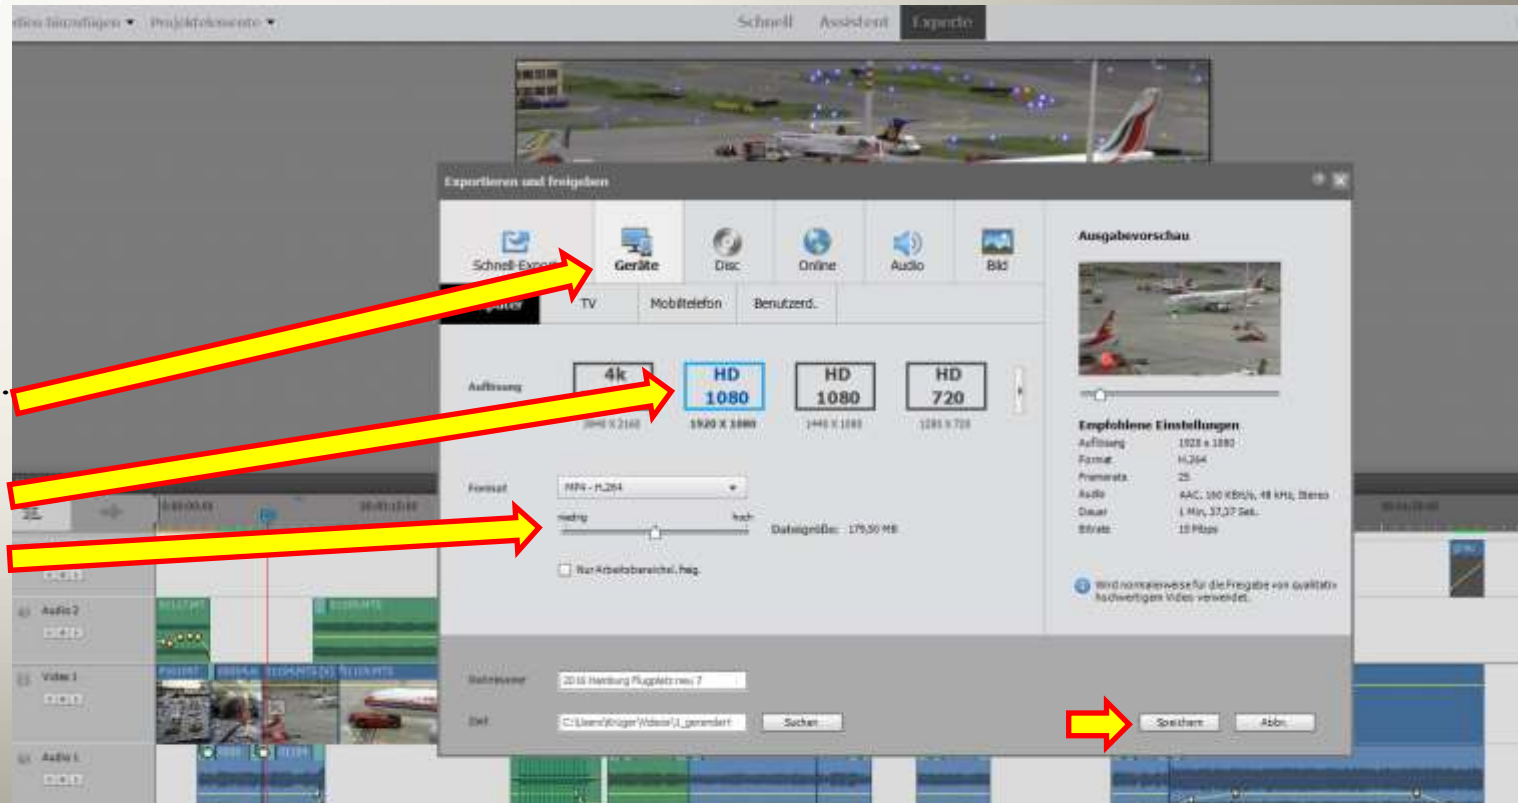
dien hinzufügen ▾ Projektelemente ▾

Schnell Assistent Experte

Exportieren und freigeben

Schnell-Export Geräte Disc Online Audio Bild

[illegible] TV Mobiltelefon Benutzerd.

Auflösung

4k
3840 X 2160

HD 1080
1920 X 1080

HD 1080
1440 X 1080

HD 720
1280 X 720

Format MP4 - H.264

niedrig hoch

Dateigröße: 179,50 MB

Nur Arbeitsbereich frei.

Ausgabevorschau

Empfohlene Einstellungen

| Auflösung | 1920 x 1080 |
|---|---|
| Format | H.264 |
| Framerate | 25 |
| Audio | AAC, 160 KBit/s, 48 kHz, Stereo |
| Dauer | 1 Min, 37,37 Sek. |
| Bitrate | 10 Mbps |

Wird normalerweise für die Freigabe von qualitativ hochwertigen Video verwendet.

Dateiname 2016 Hamburg Flugplatz neu 7

Ziel C:\Users\Krüger\Videos\1_gerendert

Suchen

Speichern Abbr.

Audio 2

Video 1

Audio 1